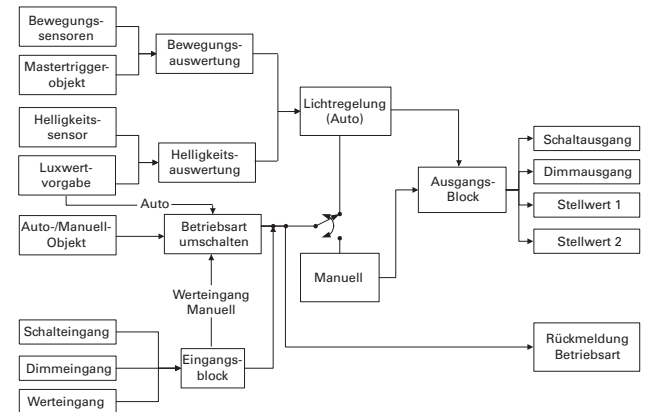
Bewegungssensoren

Mastertriggerobjekt

Bewegungsauswertung

Helligkeitssensor

Luxwertvorgabe

Helligkeitsauswertung

Lichtregelung (Auto)

Auto

Auto-/Manuell-Objekt

Betriebsart umschalten

Manuell

Ausgangs-Block

Schaltausgang

Dimmausgang

Stellwert 1

Stellwert 2

Werteingang Manuell

Schalteingang

Dimmeingang

Werteingang

Eingangsblock

Rückmeldung Betriebsart